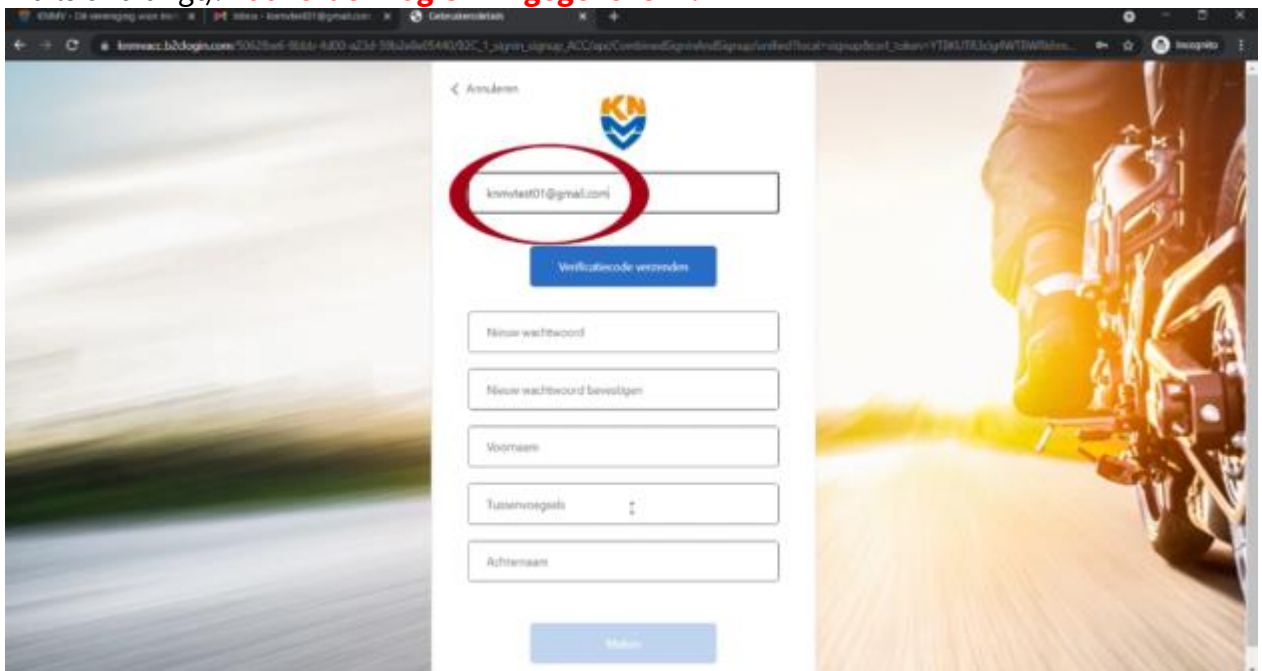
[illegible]

KNMV - De vereniging voor mo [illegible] | Inbox - knmvtest01@gmail.com | Gebruikersdetails

knmvacc.b2clogin.com/5062be6-8bbb-4d00-a23d-39b2e8e05440/B2C_1_signin_signup_ACC/api/CombinedSigninAndSignup/unified?local=signup&csrf_token=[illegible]

Incognito

< Annuleren

KN

knmvtest01@gmail.com

Verificatiecode verzenden

Nieuw wachtwoord

Nieuw wachtwoord bevestigen

Voornaam

Tussenvoegsels

Achternaam

Maken